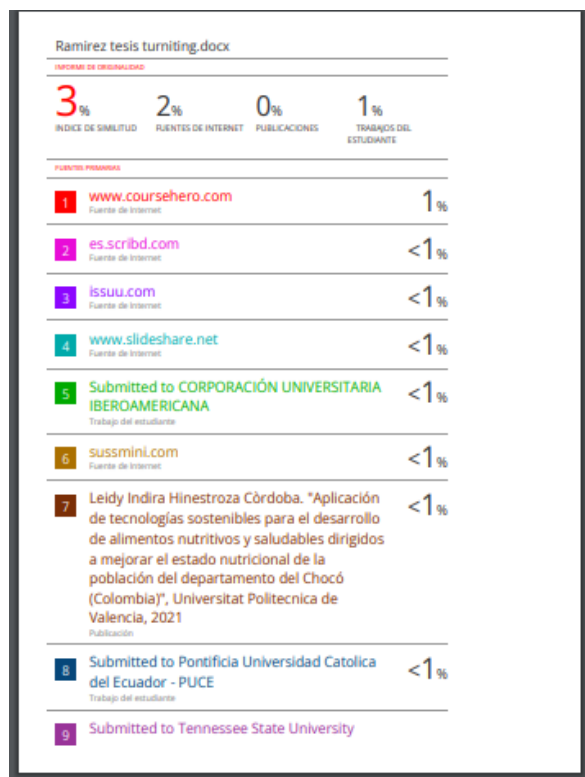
Ramirez tesis turniting.docx

INFORME DE ORIGINALIDAD

3% INDICE DE SIMILITUD

2% FUENTES DE INTERNET

0% PUBLICACIONES

1% TRABAJOS DEL ESTUDIANTE

FUENTES PRIMARIAS

1 www.coursehero.com
Fuente de Internet
1%

2 es.scribd.com
Fuente de Internet
<1%

3 issuu.com
Fuente de Internet
<1%

4 www.slideshare.net
Fuente de Internet
<1%

5 Submitted to CORPORACIÓN UNIVERSITARIA IBEROAMERICANA
Trabajo del estudiante
<1%

6 sussmini.com
Fuente de Internet
<1%

7 Leidy Indira Hinestroza Còrdoba. "Aplicación de tecnologías sostenibles para el desarrollo de alimentos nutritivos y saludables dirigidos a mejorar el estado nutricional de la población del departamento del Chocó (Colombia)", Universitat Politecnica de Valencia, 2021
Publicación
<1%

8 Submitted to Pontificia Universidad Catolica del Ecuador - PUCE
Trabajo del estudiante
<1%

9 Submitted to Tennessee State University